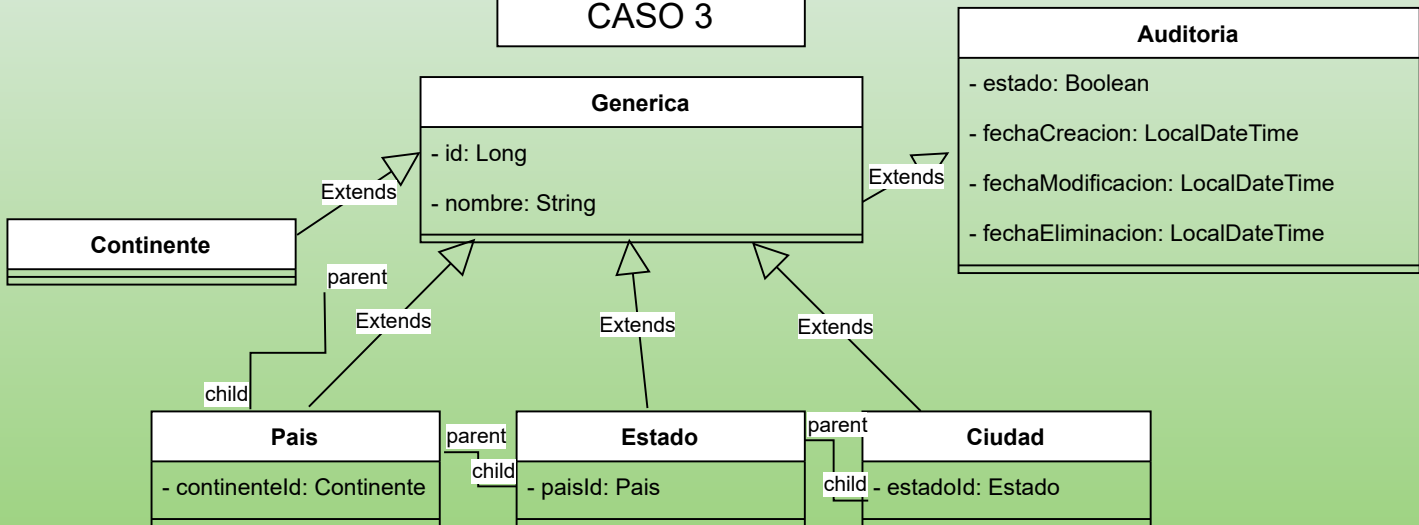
CASO 3

Auditoria
- estado: Boolean
- fechaCreacion: LocalDateTime
- fechaModificacion: LocalDateTime
- fechaEliminacion: LocalDateTime

Generica
- id: Long
- nombre: String

Extends

Extends

Continente

parent

Extends

Extends

Extends

child

Pais
- continenteId: Continente

parent

child

Estado
- paisId: Pais

parent

child

Ciudad
- estadoId: Estado